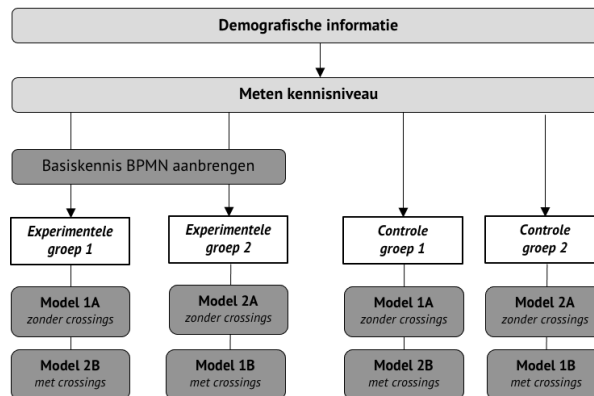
Demografische informatie

Meten kennisniveau

Basiskennis BPMN aanbrengen

Experimentele groep 1

Experimentele groep 2

Controle groep 1

Controle groep 2

Model 1A
zonder crossings

Model 2A
zonder crossings

Model 1A
zonder crossings

Model 2A
zonder crossings

Model 2B
met crossings

Model 1B
met crossings

Model 2B
met crossings

Model 1B
met crossings